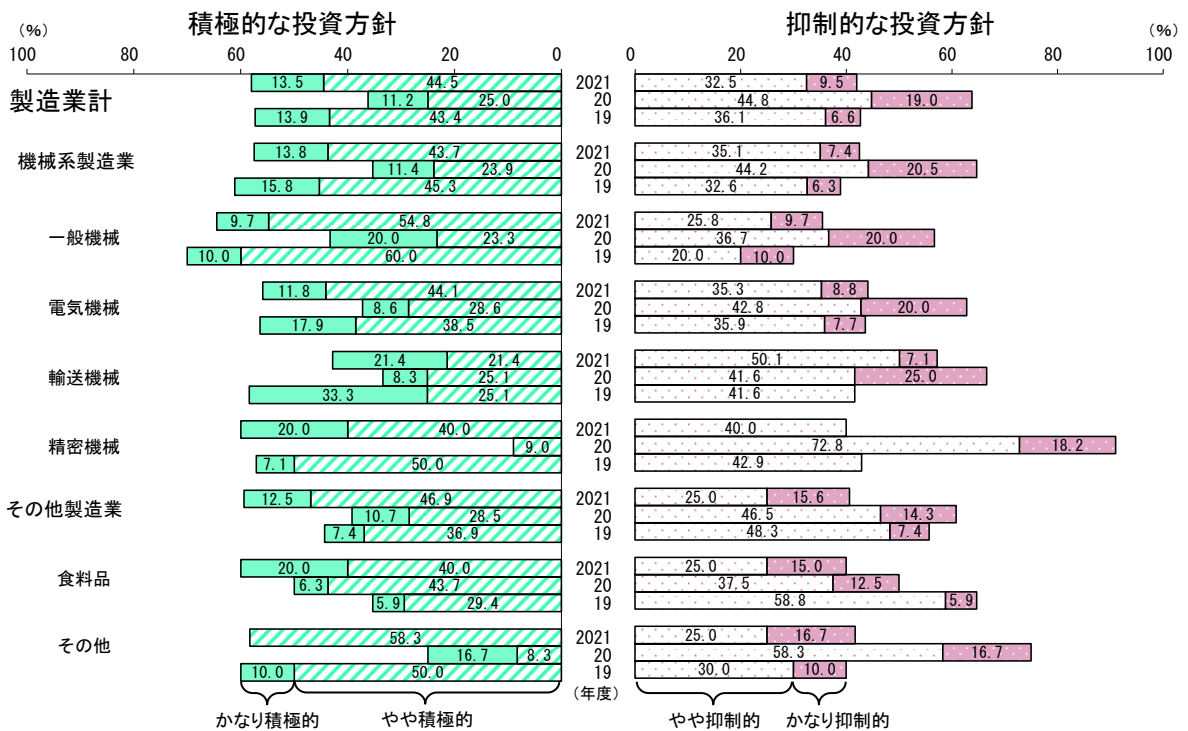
(%)
積極的な投資方針
100 80 60 40 20 0

抑制的な投資方針
(%)
0 20 40 60 80 100

製造業計
13.5 44.5 2021 32.5 9.5
11.2 25.0 20 44.8 19.0
13.9 43.4 19 36.1 6.6

機械系製造業
13.8 43.7 2021 35.1 7.4
11.4 23.9 20 44.2 20.5
15.8 45.3 19 32.6 6.3

一般機械
9.7 54.8 2021 25.8 9.7
20.0 23.3 20 36.7 20.0
10.0 60.0 19 20.0 10.0

電気機械
11.8 44.1 2021 35.3 8.8
8.6 28.6 20 42.8 20.0
17.9 38.5 19 35.9 7.7

輸送機械
21.4 21.4 2021 50.1 7.1
8.3 25.1 20 41.6 25.0
33.3 25.1 19 41.6

精密機械
20.0 40.0 2021 40.0
9.0 20 72.8 18.2
7.1 50.0 19 42.9

その他製造業
12.5 46.9 2021 25.0 15.6
10.7 28.5 20 46.5 14.3
7.4 36.9 19 48.3 7.4

食料品
20.0 40.0 2021 25.0 15.0
6.3 43.7 20 37.5 12.5
5.9 29.4 19 58.8 5.9

その他
58.3 2021 25.0 16.7
16.7 8.3 20 58.3 16.7
10.0 50.0 19 30.0 10.0

(年度)
かなり積極的 やや積極的
やや抑制的 かなり抑制的